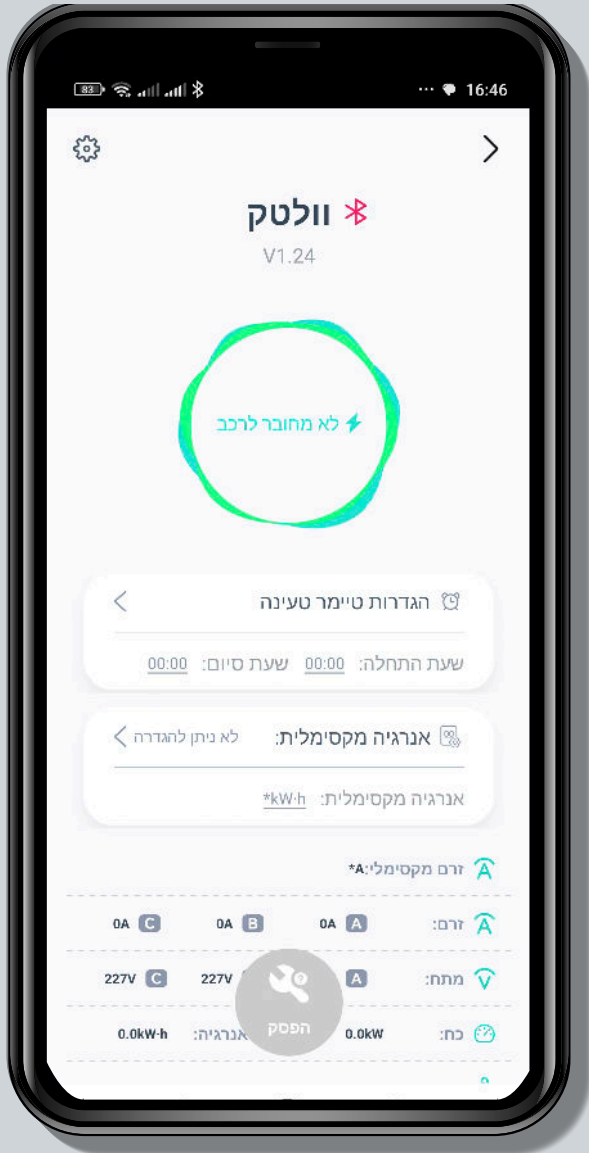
83 16:46

וולטק
V1.24

לא מחובר לרכב

הגדרות טיימר טעינה
שעת התחלה: 00:00 שעת סיום: 00:00

אנרגיה מקסימלית: לא ניתן להגדרה
אנרגיה מקסימלית: *kW·h

זרם מקסימלי:A*
זרם: A 0A B 0A C 0A
מתח: A B 227V C 227V
כח: 0.0kW אנרגיה: 0.0kW·h
הפסק